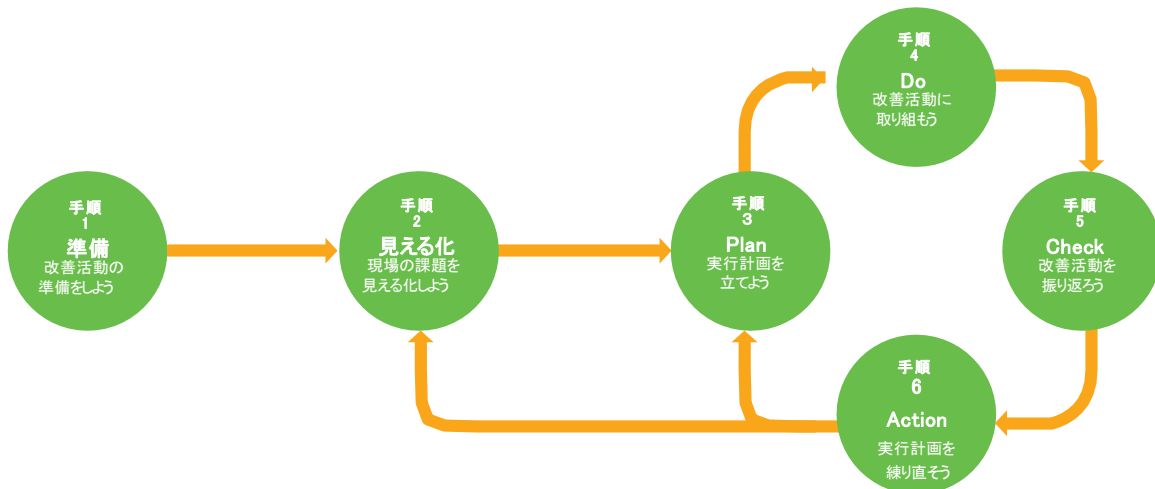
手順
1
準備
改善活動の
準備をしよう

手順
2
見える化
現場の課題を
見える化しよう

手順
3
Plan
実行計画を
立てよう

手順
4
Do
改善活動に
取り組もう

手順
5
Check
改善活動を
振り返ろう

手順
6
Action
実行計画を
練り直そう